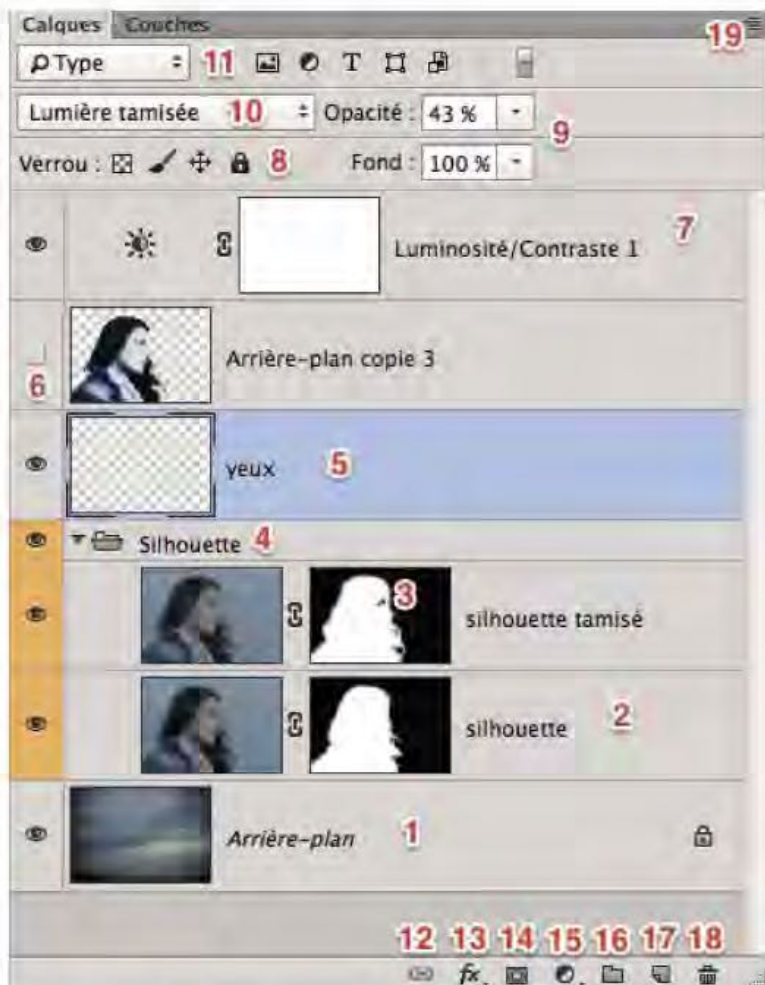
Calques Couches 19

Type 11

Lumière tamisée 10 Opacité : 43 % 9

Verrou : 8 Fond : 100 %

Luminosité/Contraste 1 7

Arrière-plan copie 3

6

yeux 5

Silhouette 4

3 silhouette tamisé

silhouette 2

Arrière-plan 1

12 13 14 15 16 17 18

fx